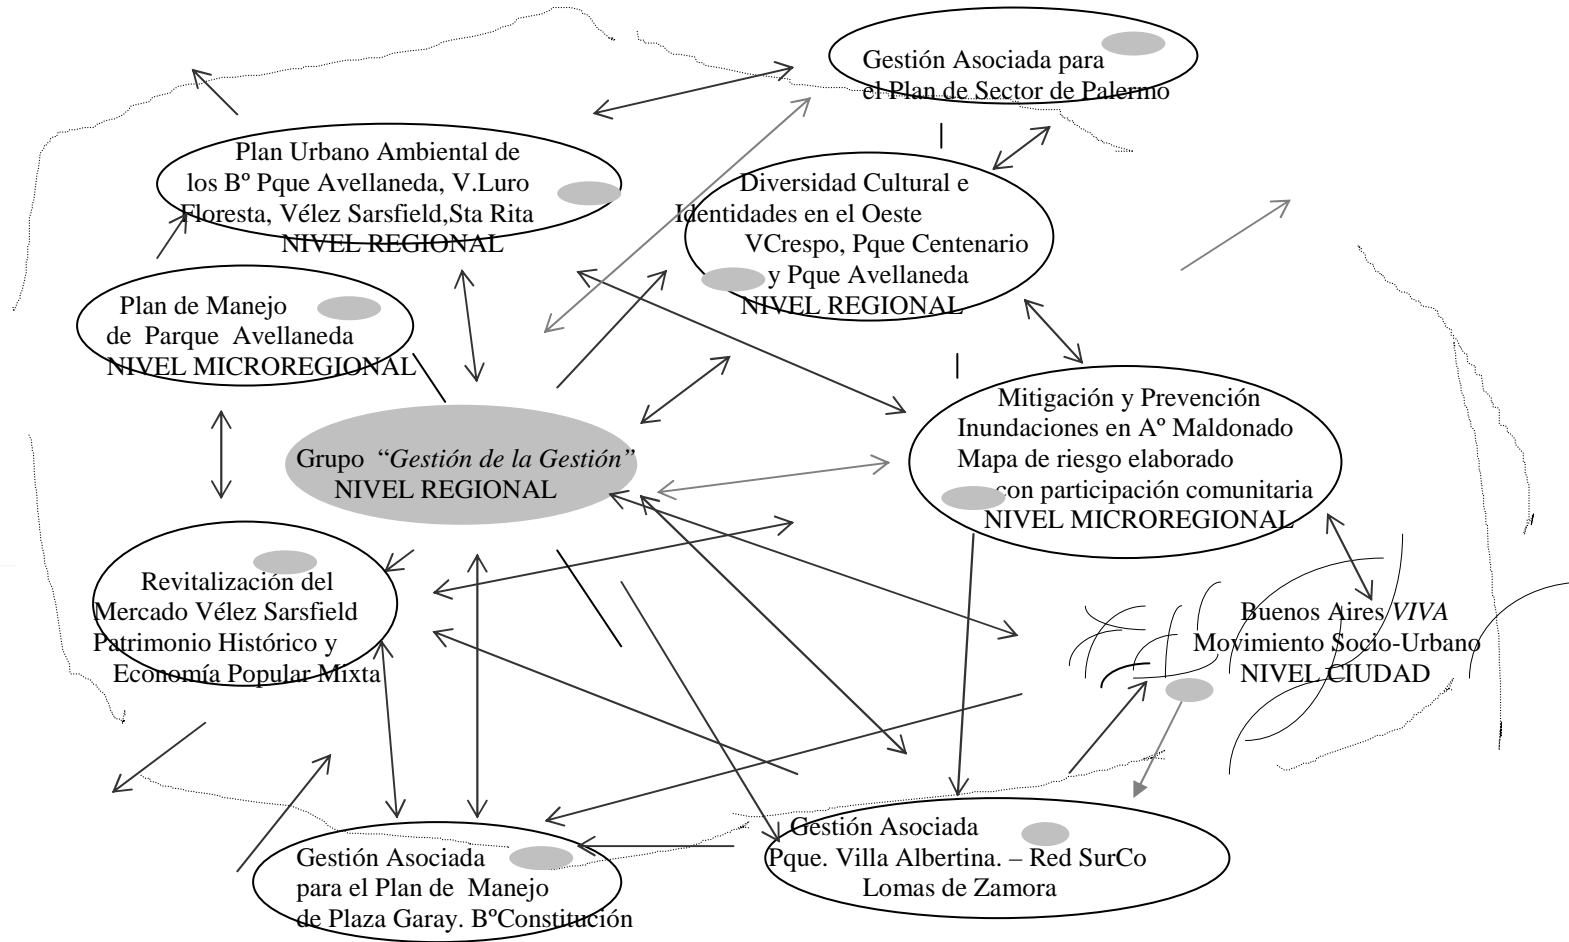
Gestión Asociada para el Plan de Sector de Palermo

Plan Urbano Ambiental de los Bº Pque Avellaneda, V.Luro Floresta, Vélez Sarsfield,Sta Rita NIVEL REGIONAL

Diversidad Cultural e Identidades en el Oeste VCrespo, Pque Centenario y Pque Avellaneda NIVEL REGIONAL

Plan de Manejo de Parque Avellaneda NIVEL MICROREGIONAL

Grupo "Gestión de la Gestión" NIVEL REGIONAL

Mitigación y Prevención Inundaciones en Aº Maldonado Mapa de riesgo elaborado con participación comunitaria NIVEL MICROREGIONAL

Revitalización del Mercado Vélez Sarsfield Patrimonio Histórico y Economía Popular Mixta

Buenos Aires VIVA Movimiento Socio-Urbano NIVEL CIUDAD

Gestión Asociada para el Plan de Manejo de Plaza Garay. BºConstitución

Gestión Asociada Pque. Villa Albertina. – Red SurCo Lomas de Zamora